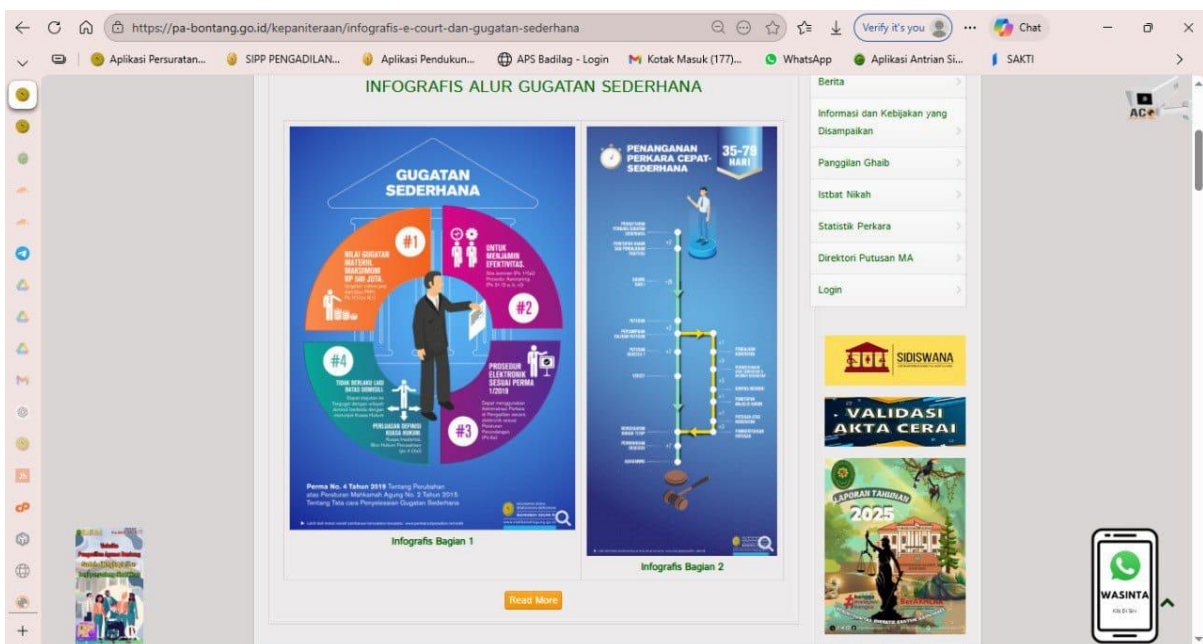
https://pa-bontang.go.id/kepaniteraan/infografis-e-court-dan-gugatan-sederhana

Verify it's you

Chat

Aplikasi Persuratan... SIPP PENGADILAN... Aplikasi Pendukun... APS Badilag - Login Kotak Masuk (177)... WhatsApp Aplikasi Antrian Si... SAKTI

INFOGRAFIS ALUR GUGATAN SEDERHANA

GUGATAN SEDERHANA

#1 NILAI GUGATAN MATERIL MAKSIMUM RP 500 JUTA

#2 UNTUK MENJAMIN EFEKTIVITAS

#3 PROSEDUR ELEKTRONIK SESUAI PERMA 1/2019

#4 TIDAK BERLAKU LAGI BATAS DOMISILI

PERLUASAN DEFINISI KUASA HUKUM

Perma No. 4 Tahun 2019 Tentang Perubahan atas Peraturan Mahkamah Agung No. 2 Tahun 2015 Tentang Tata cara Penyelesaian Gugatan Sederhana

Infografis Bagian 1

PENANGANAN PERKARA CEPAT-SEDERHANA

35-75 HARI

Infografis Bagian 2

Read More

Berita

Informasi dan Kebijakan yang Disampaikan

Panggilan Ghaib

Istbat Nikah

Statistik Perkara

Direktori Putusan MA

Login

SIDISWANA

VALIDASI AKTA CERAI

LAPORAN TAHUNAN 2025

WASINTA

AC